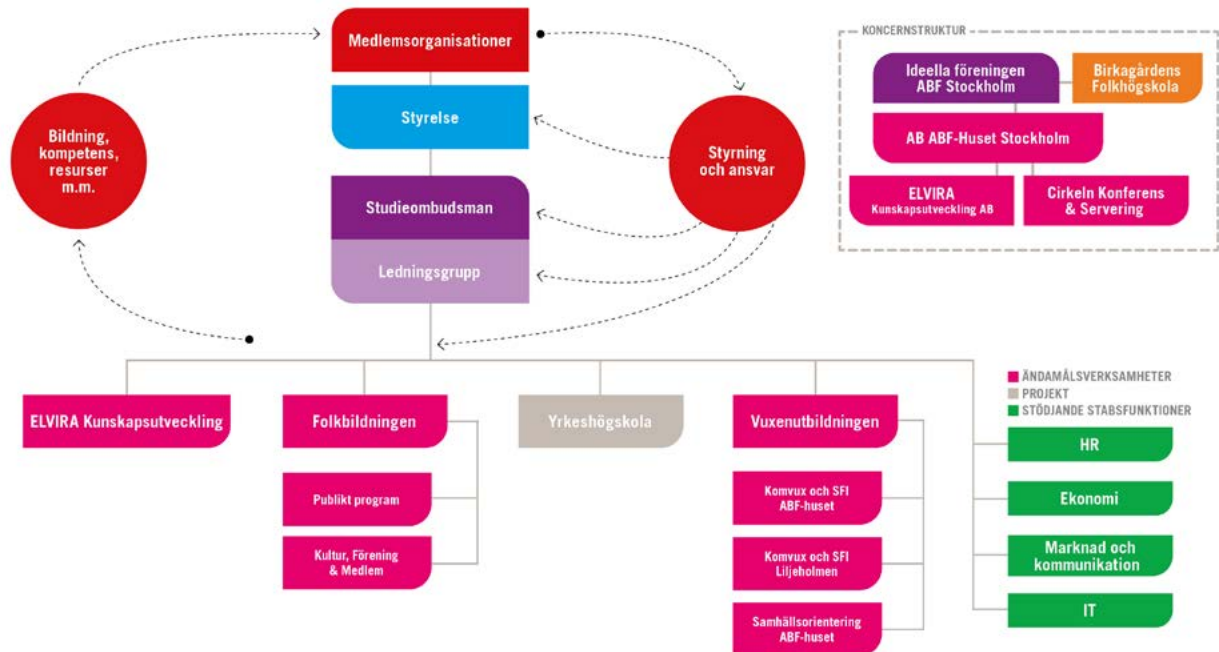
Medlemsorganisationer

Styrelse

Studieombudsman

Ledningsgrupp

Bildning, kompetens, resurser m.m.

Styrning och ansvar

KONCERNSTRUKTUR

Ideella föreningen ABF Stockholm

Birkagårdens Folkhögskola

AB ABF-Huset Stockholm

ELVIRA Kunskapsutveckling AB

Cirkeln Konferens & Servering

ÄNDAMÅLSVERKSAMHETER
PROJEKT
STÖDJANDE STABSFUNKTIONER

ELVIRA Kunskapsutveckling

Folkbildningen

Publikt program

Kultur, Förening & Medlem

Yrkeshögskola

Vuxenutbildningen

Komvux och SFI ABF-huset

Komvux och SFI Liljeholmen

Samhällsorientering ABF-huset

HR

Ekonomi

Marknad och kommunikation

IT